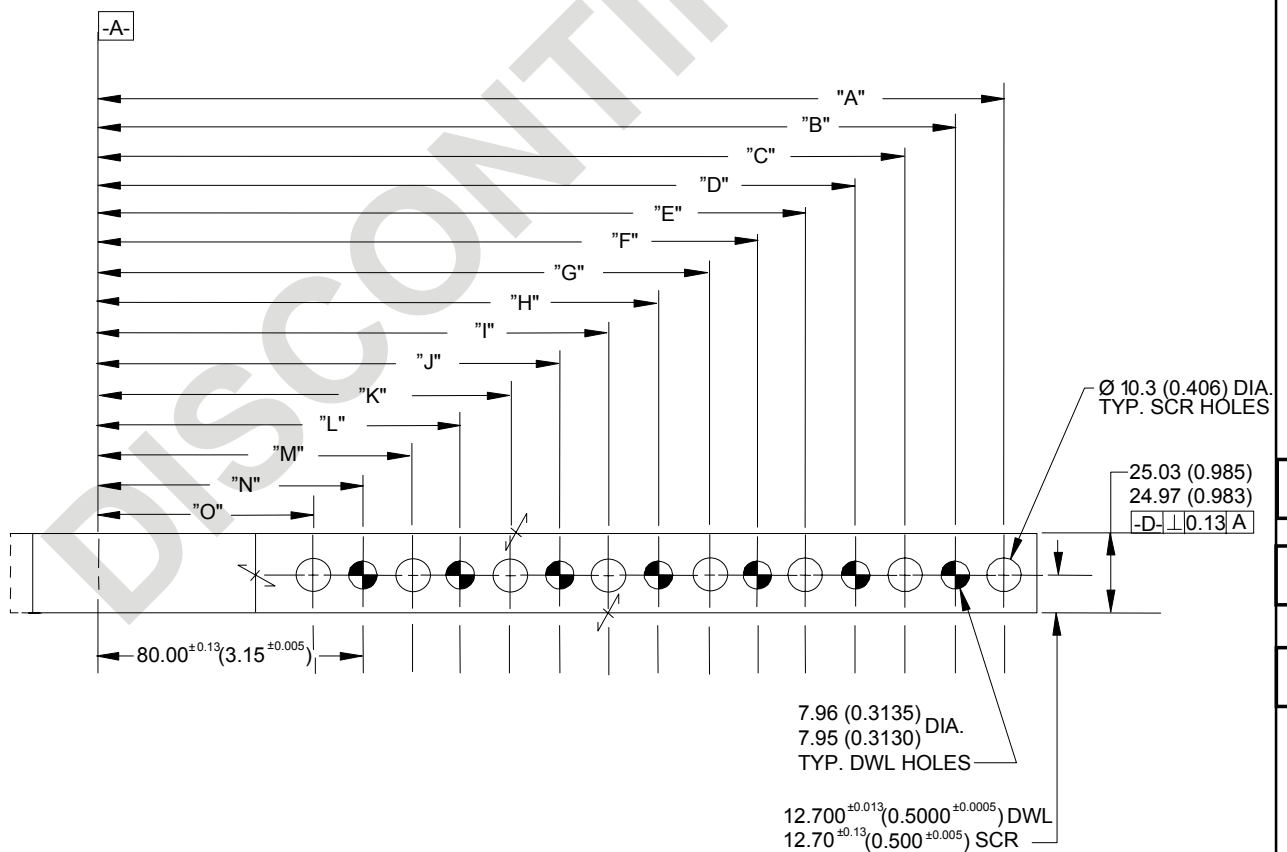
-A-

"A"

"B"

"C"

"D"

"E"

"F"

"G"

"H"

"I"

"J"

"K"

"L"

"M"

"N"

"O"

Ø 10.3 (0.406) DIA. TYP. SCR HOLES

25.03 (0.985)
24.97 (0.983)

| -D- | ⊥ | 0.13 | A |
|---|---|---|---|

$80.00^{\pm0.13}(3.15^{\pm0.005})$

7.96 (0.3135)
7.95 (0.3130) DIA.
TYP. DWL HOLES

$12.700^{\pm0.013}(0.5000^{\pm0.0005})$ DWL
$12.70^{\pm0.13}(0.500^{\pm0.005})$ SCR

DISCONTI